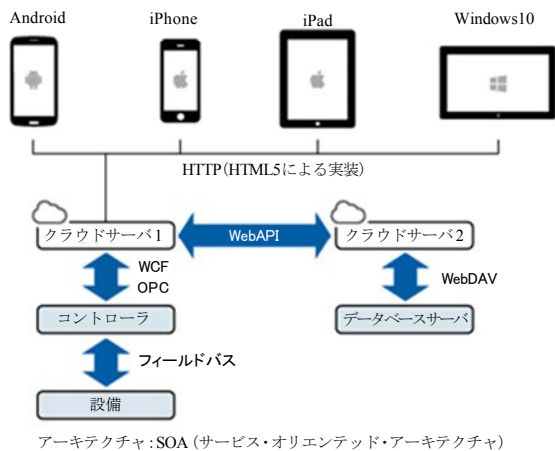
Android
iPhone
iPad
Windows10

HTTP(HTML5による実装)

クラウドサーバ1
WebAPI
クラウドサーバ2

WCF
OPC

WebDAV

コントローラ

データベースサーバ

フィールドバス

設備

アーキテクチャ：SOA（サービス・オリエンテッド・アーキテクチャ）